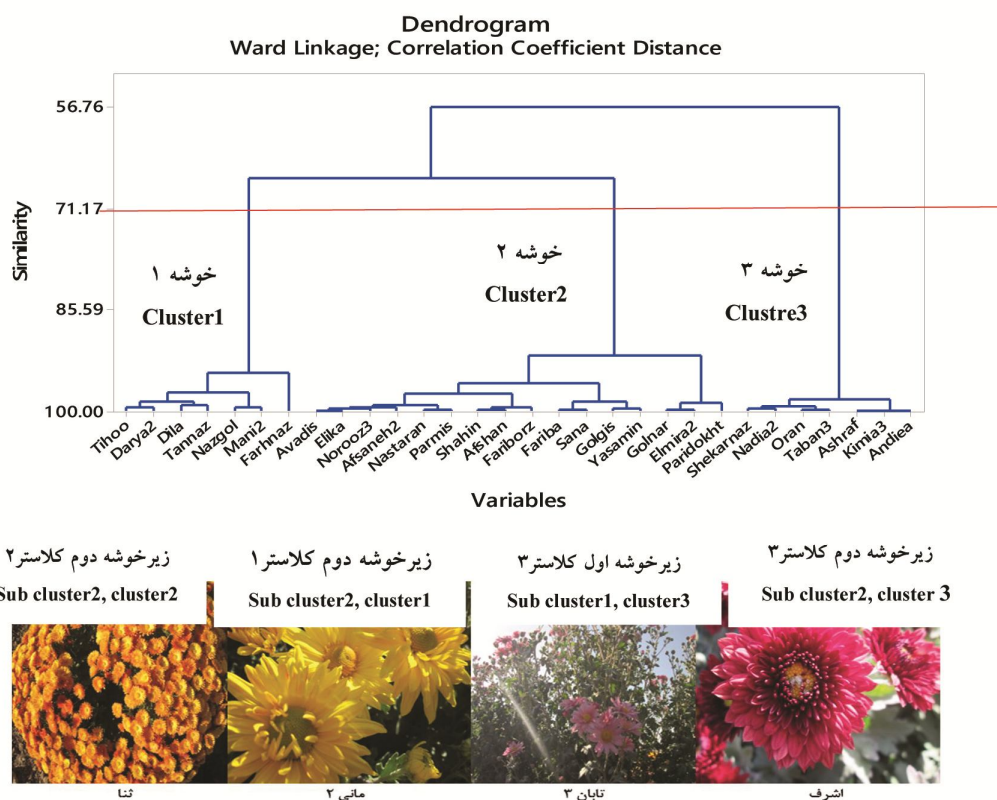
Dendrogram
Ward Linkage; Correlation Coefficient Distance

56.76
71.17
85.59
100.00
Similarity

خوشه ۱
Cluster1

خوشه ۲
Cluster2

خوشه ۳
Clustre3

Tihoo Darya2 Dila Tannaz Nazgol Mani2 Farhnaz Avadis Elika Norooz3 Afsaneh2 Nastaran Parmis Shahin Afshan Fariborz Fariba Sana Golgis Yasamin Golnar Elmira2 Paridokht Shekarnaz Nadia2 Oran Taban3 Ashraf Kimia3 Andiea

Variables

زیرخوشه دوم کلاستر۲
Sub cluster2, cluster2

زیرخوشه دوم کلاستر۱
Sub cluster2, cluster1

زیرخوشه اول کلاستر۳
Sub cluster1, cluster3

زیرخوشه دوم کلاستر۳
Sub cluster2, cluster 3

ثنا
مانی ۲
تابان ۳
اشرف